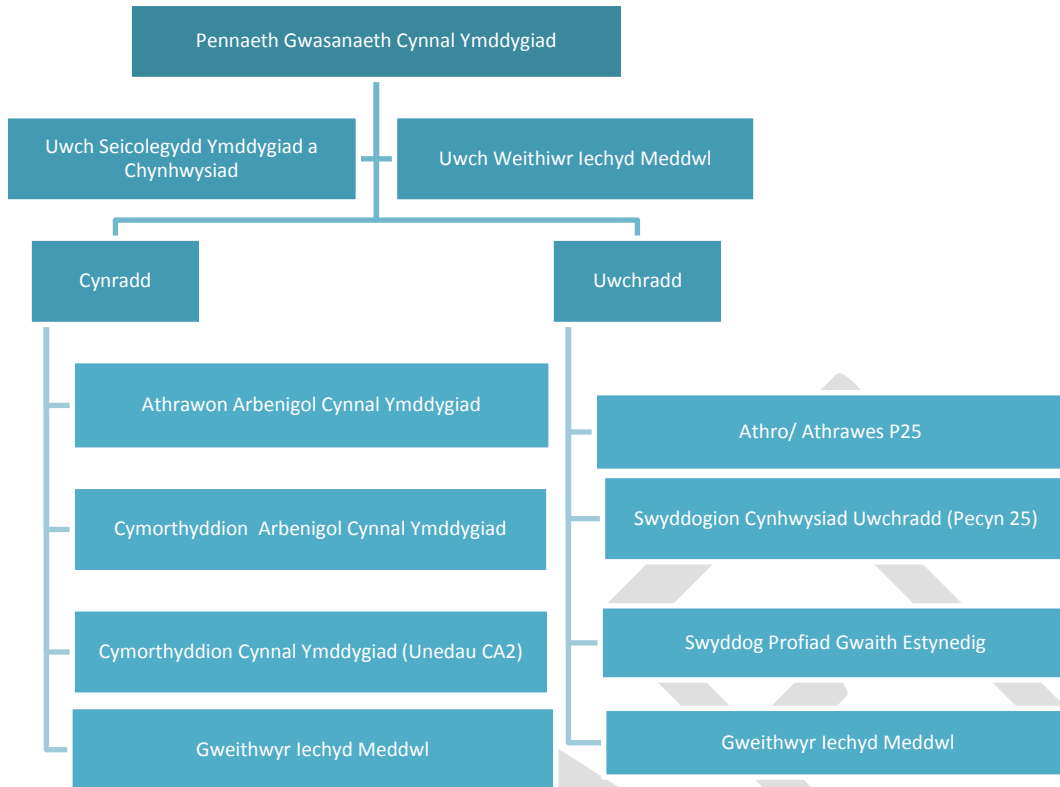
Pennaeth Gwasanaeth Cynnal Ymddygiad

Uwch Seicolegydd Ymddygiad a Chynhwysiad

Uwch Weithiwr Iechyd Meddwl

Cynradd

Uwchradd

Athrawon Arbenigol Cynnal Ymddygiad

Cymorthyddion Arbenigol Cynnal Ymddygiad

Cymorthyddion Cynnal Ymddygiad (Unedau CA2)

Gweithwyr Iechyd Meddwl

Athro/ Athrawes P25

Swyddogion Cynhwysiad Uwchradd (Pecyn 25)

Swyddog Profiad Gwaith Estynedig

Gweithwyr Iechyd Meddwl